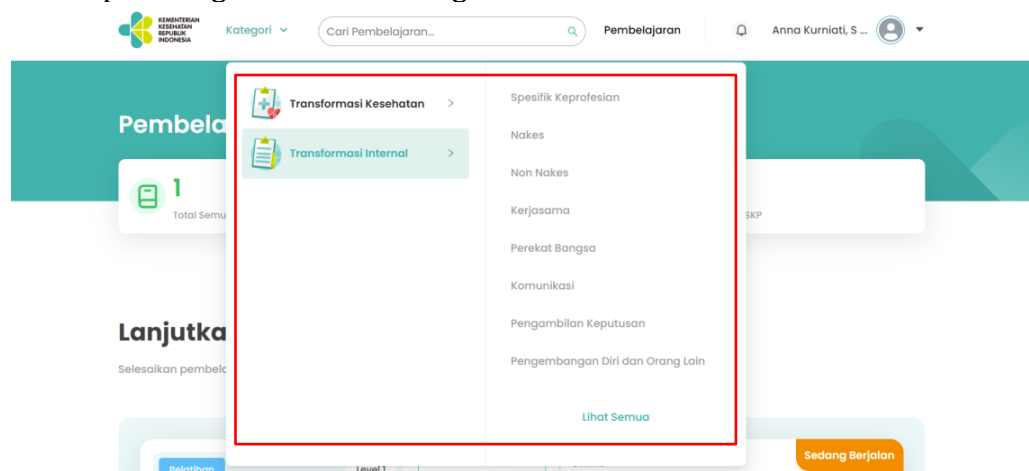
KEMENTERIAN KESEHATAN REPUBLIK INDONESIA

Kategori

Cari Pembelajaran...

Pembelajaran

Anna Kurniati, S ...

Pembela

1

Total Semu

SKP

Lanjutka

Selesaikan pembel

Transformasi Kesehatan

Transformasi Internal

Spesifik Keprofesian

Nakes

Non Nakes

Kerjasama

Perekat Bangsa

Komunikasi

Pengambilan Keputusan

Pengembangan Diri dan Orang Lain

Lihat Semua

Sedang Berjalan

Pelatihan

Level 1